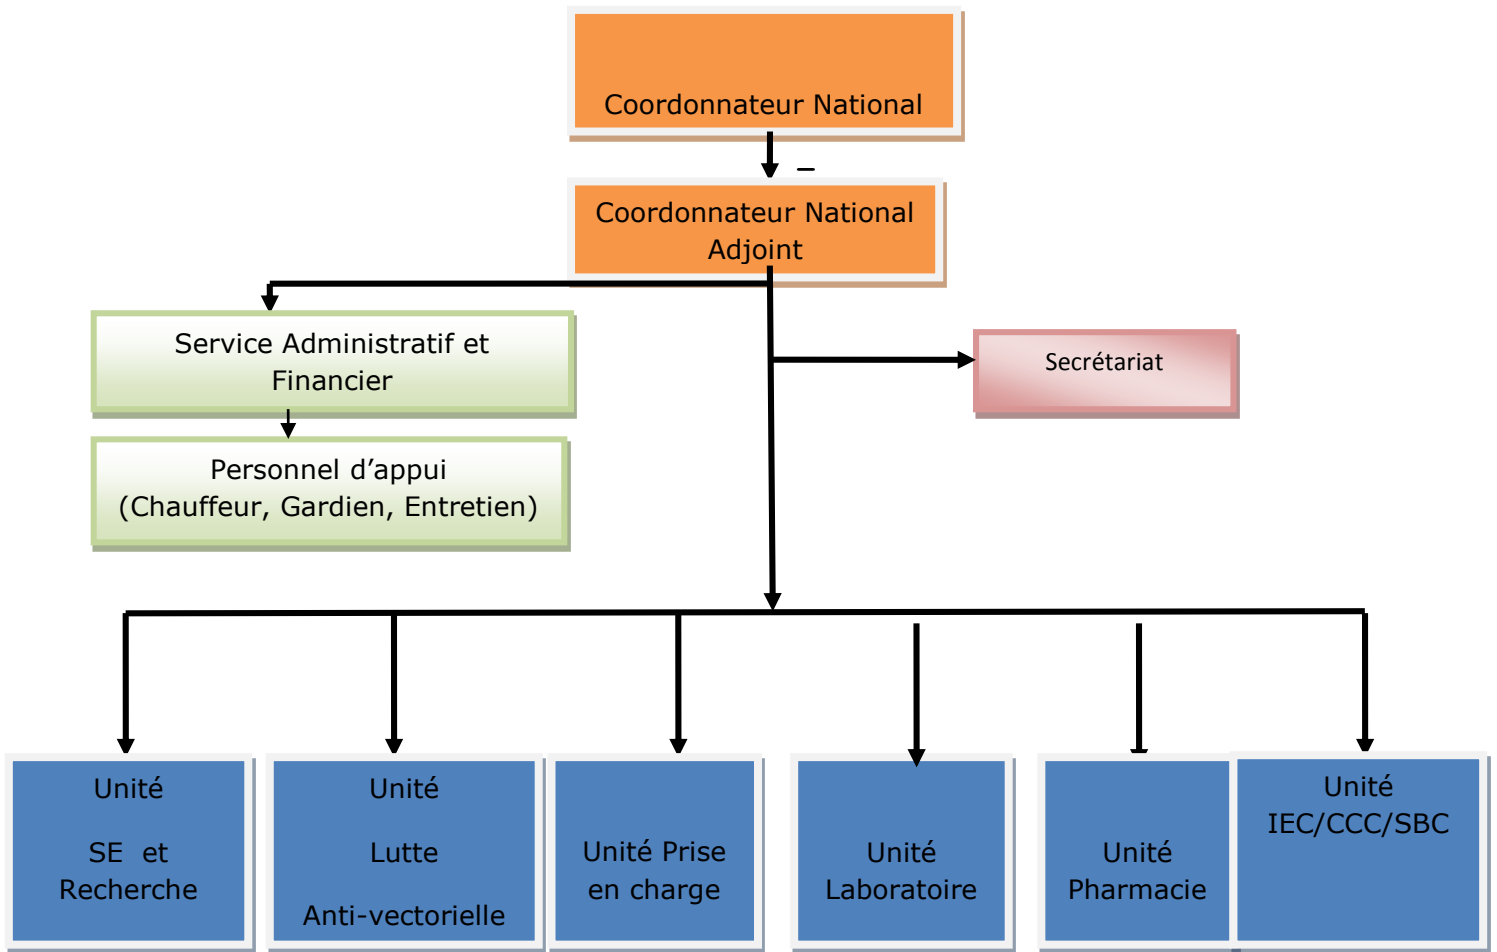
Coordonnateur National

Coordonnateur National Adjoint

Service Administratif et Financier

Personnel d’appui (Chauffeur, Gardien, Entretien)

Secrétariat

Unité

SE et Recherche

Unité

Lutte

Anti-vectorielle

Unité Prise en charge

Unité Laboratoire

Unité Pharmacie

Unité IEC/CCC/SBC